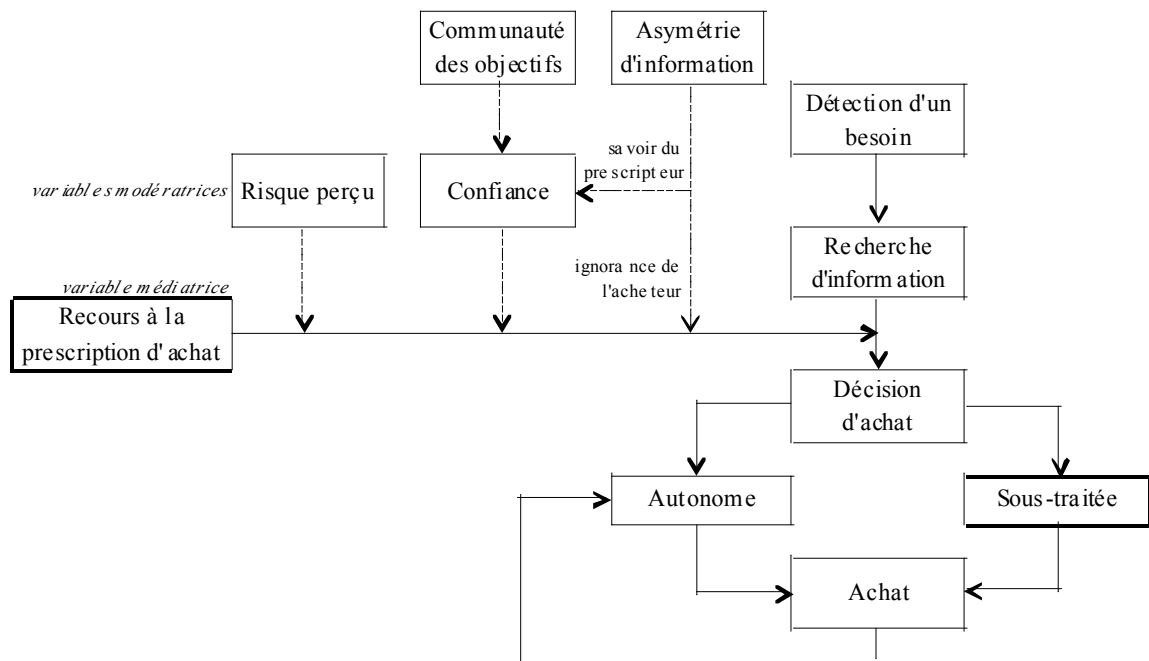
Communauté des objectifs

Asymétrie d'information

Détection d'un besoin

savoir du prescripteur

variables modératrices

Risque perçu

Confiance

Recherche d'information

ignorance de l'acheteur

variable médiatrice

Recours à la prescription d'achat

Décision d'achat

Autonome

Sous-traitée

Achat